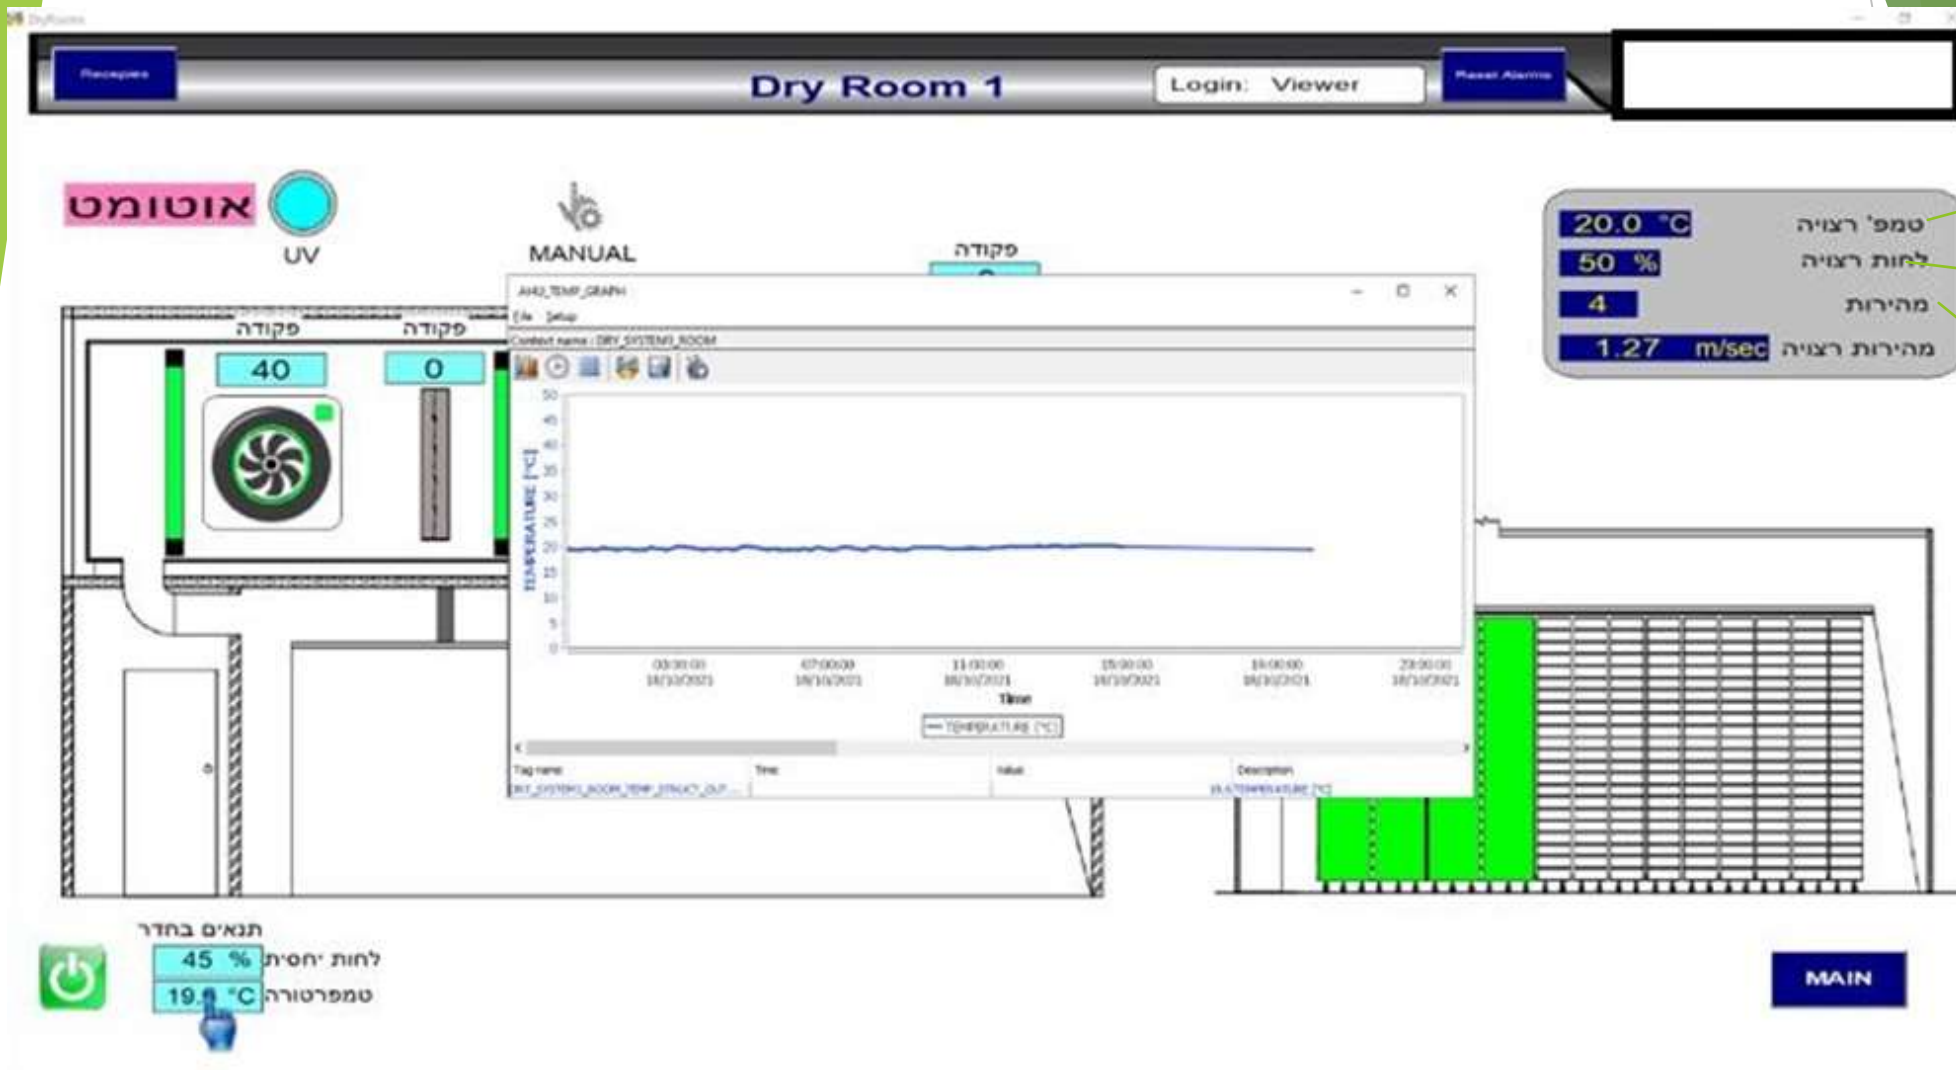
DryRoom

Recepies

Dry Room 1

Login: Viewer

Reset Alarms

אוטומט

UV

MANUAL

פקודה

פקודה

פקודה

40

0

טמפ' רצויה 20.0 °C

לחות רצויה 50 %

מהירות 4

מהירות רצויה 1.27 m/sec

AH2_TEMP_GRAPH

File Setup

Context name: DRY_SYSTEM_ROOM

50
45
40
35
30
25
20
15
10
5
0

TEMPERATURE [°C]

03:00:00 18/10/2021

07:00:00 18/10/2021

11:00:00 18/10/2021

15:00:00 18/10/2021

19:00:00 18/10/2021

23:00:00 18/10/2021

Time

TEMPERATURE [°C]

| Tag name | Time | Value | Description |
|---|---|---|---|
| DRY_SYSTEM_ROOM_TEMP_STRUCT_OUT... | | | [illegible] TEMPERATURE [°C] |

תנאים בחדר

45 % לחות יחסית

19.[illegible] °C טמפרטורה

MAIN